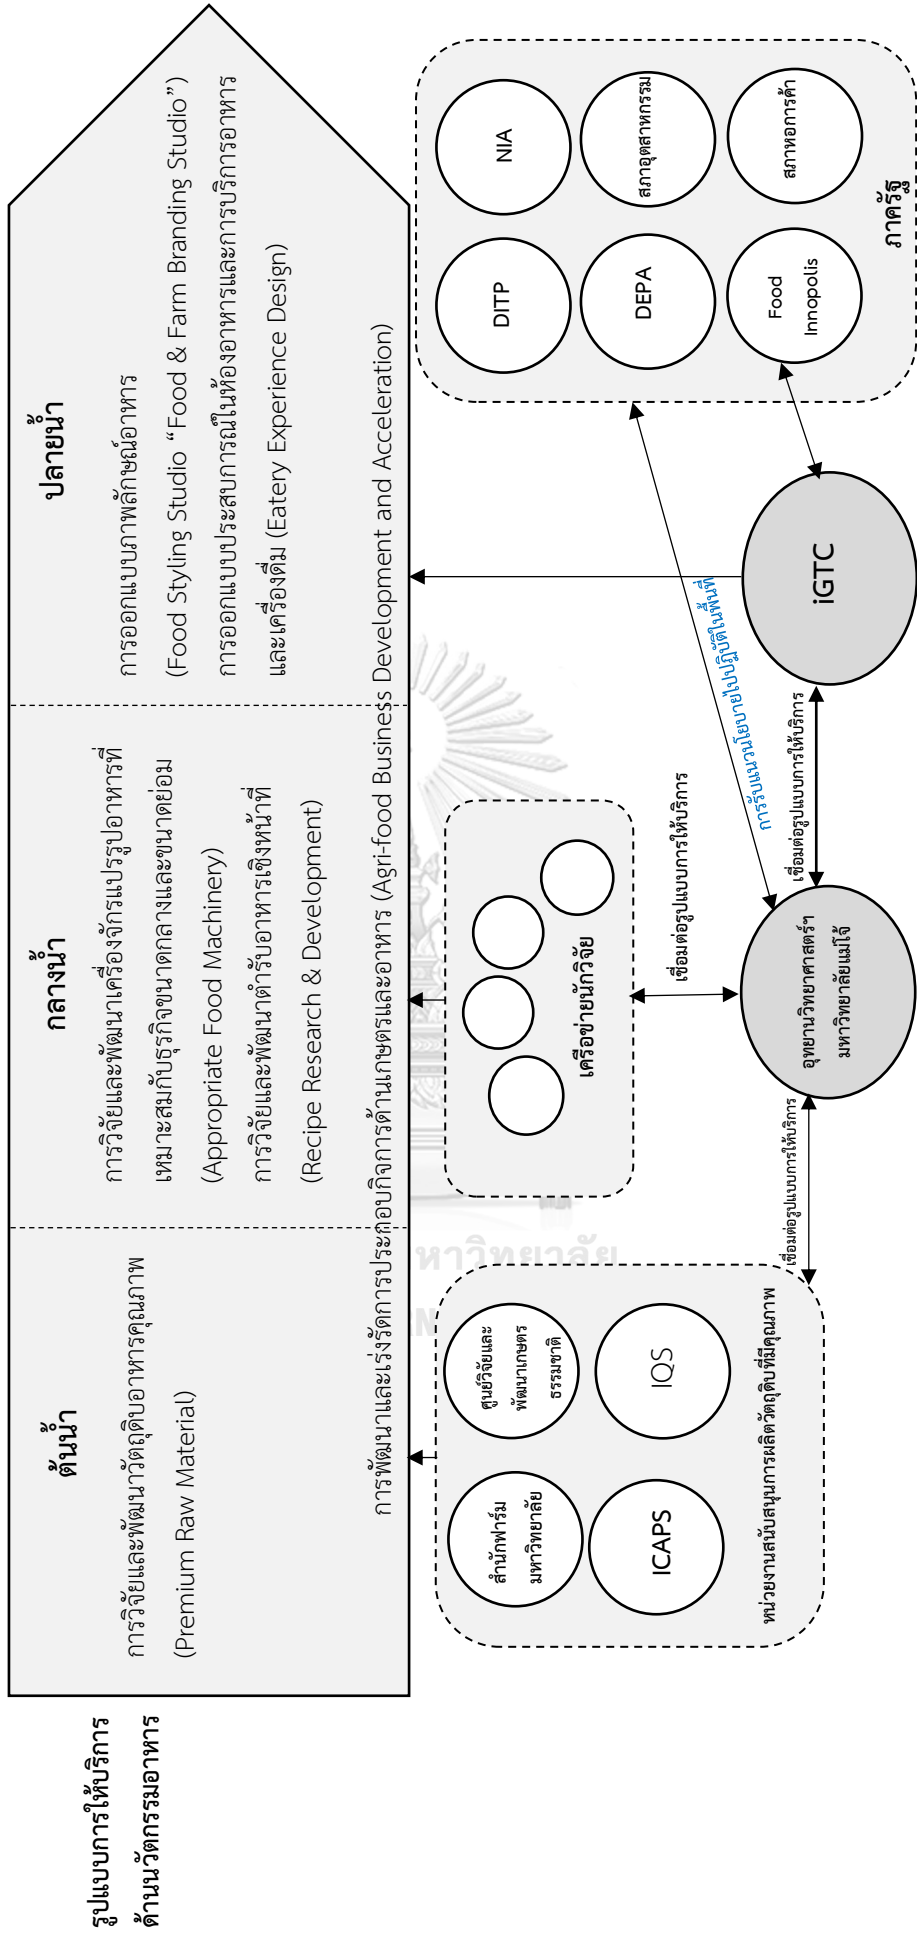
รูปแบบการให้บริการด้านนวัตกรรมอาหาร

ต้นน้ำ
การวิจัยและพัฒนาวัตถุดิบอาหารคุณภาพ (Premium Raw Material)

กลางน้ำ
การวิจัยและพัฒนาเครื่องจักรแปรรูปอาหารที่เหมาะสมกับธุรกิจขนาดกลางและขนาดย่อม (Appropriate Food Machinery)
การวิจัยและพัฒนาตำรับอาหารเชิงพาณิชย์ (Recipe Research & Development)

ปลายน้ำ
การออกแบบภาพลักษณ์อาหาร (Food Styling Studio "Food & Farm Branding Studio")
การออกแบบประสบการณ์ในห้องอาหารและการบริการอาหารและเครื่องดื่ม (Eatery Experience Design)

การพัฒนาและเร่งรัดการประกอบกิจการด้านเกษตรและอาหาร (Agri-food Business Development and Acceleration)

สำนักฟาร์มมหาวิทยาลัย
ICAPS
ศูนย์วิจัยและพัฒนาเกษตรธรรมชาติ
IQS
หน่วยงานสนับสนุนการผลิตวัตถุดิบที่มีคุณภาพ

เครือข่ายนักวิจัย

เชื่อมต่อรูปแบบการให้บริการ
เชื่อมต่อรูปแบบการให้บริการ
เชื่อมต่อรูปแบบการให้บริการ

อุทยานวิทยาศาสตร์มหาวิทยาลัยแม่โจ้

การรับแนวนโยบายไปปฏิบัติในพื้นที่

iGTC

DITP
NIA
DEPA
สภาอุตสาหกรรม
Food Innopolis
สภาหอการค้า
ภาครัฐ